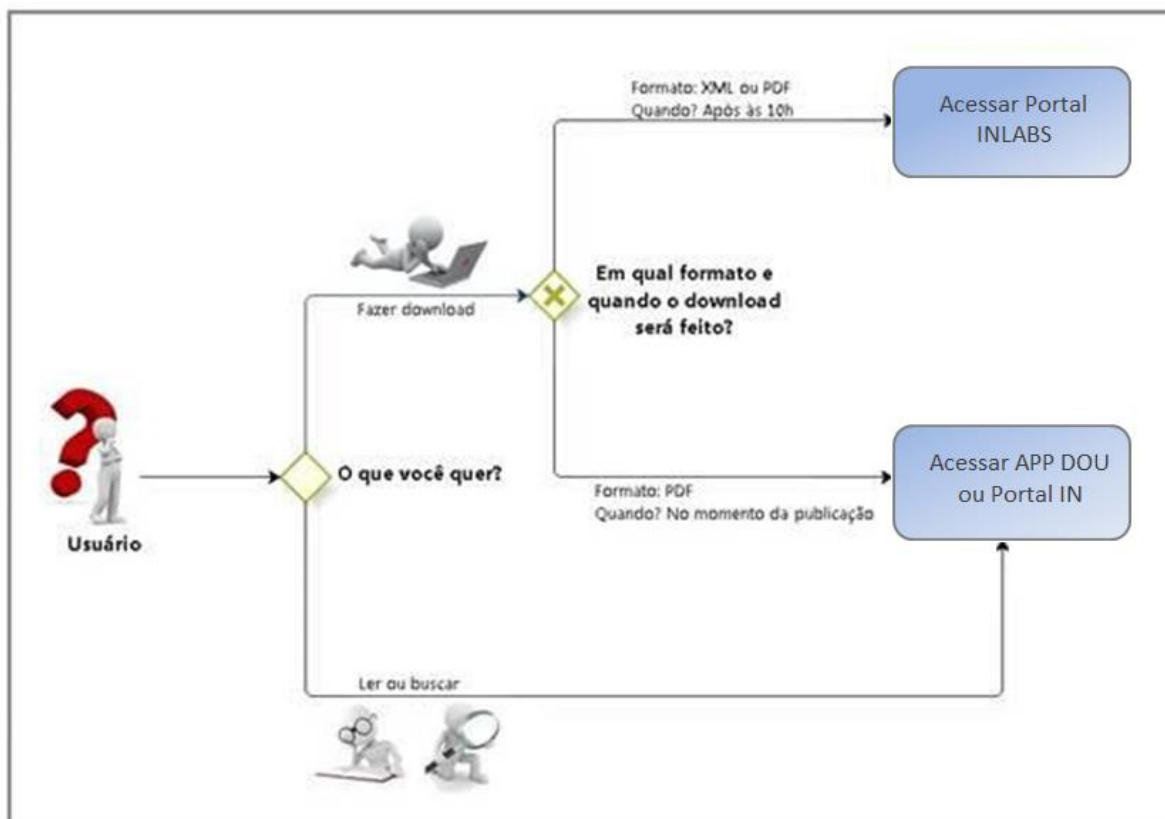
Formato: XML ou PDF
Quando? Após às 10h

Acessar Portal INLABS

Fazer download

Em qual formato e quando o download será feito?

Usuário

O que você quer?

Formato: PDF
Quando? No momento da publicação

Acessar APP DOU ou Portal IN

Ler ou buscar